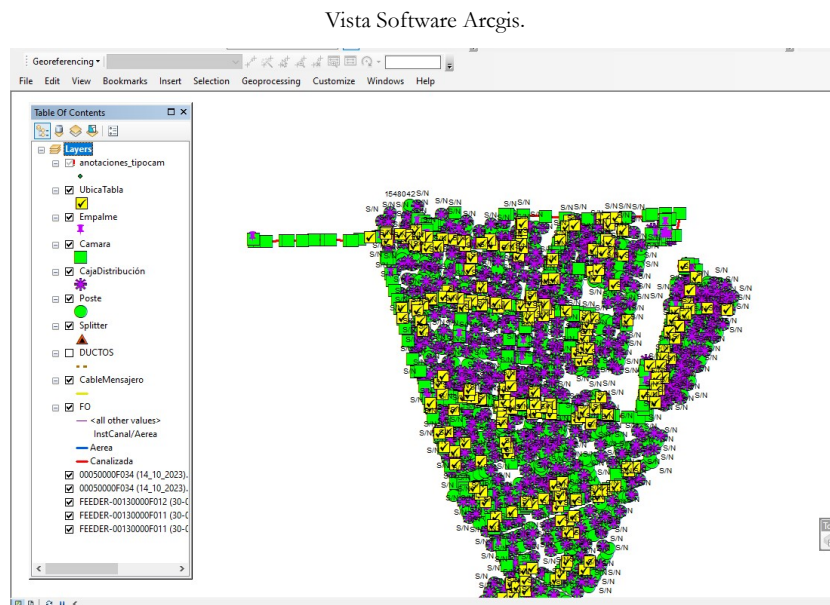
Vista Software Arcgis.

Georeferencing ▾

File Edit View Bookmarks Insert Selection Geoprocessing Customize Windows Help

Table Of Contents

Layers
anotaciones_tipocam
UbicaTabla
Empalme
Camara
CajaDistribución
Poste
Splitter
DUCTOS
CableMensajero
FO
<all other values>
InstCanal/Aerea
Aerea
Canalizada
00050000F034 (14_10_2023).
00050000F034 (14_10_2023).
FEEDER-00130000F012 (30-0
FEEDER-00130000F011 (30-0
FEEDER-00130000F011 (30-0

1548042 S/N
S/N S/N S/N S/N S/N S/N S/N S/N S/N S/N S/N S/N S/N S/N S/N S/N S/N S/N S/N S/N S/N S/N S/N S/N S/N S/N S/N S/N S/N S/N S/N S/N S/N S/N S/N S/N S/N S/N S/N S/N S/N S/N S/N S/N S/N S/N